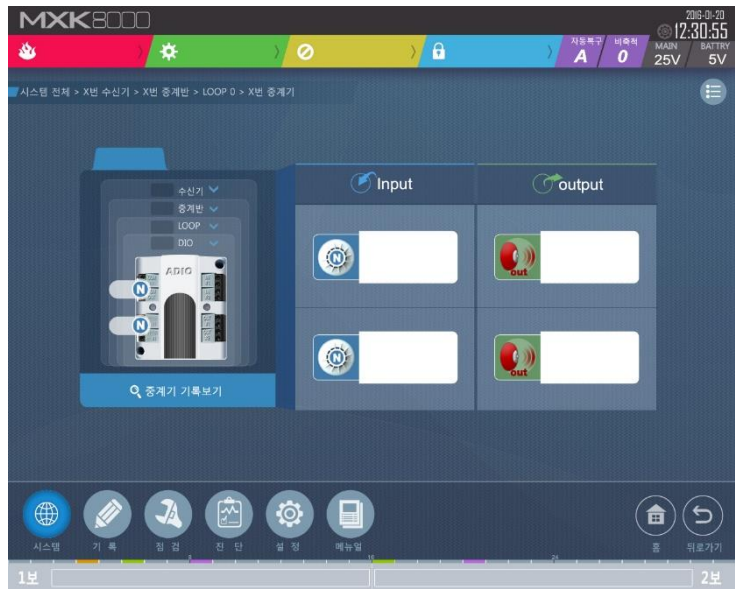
MXK8000

2016-01-20
12:30:55

자동복구 A
비축적 0
MAIN 25V
BATTRY 5V

시스템 전체 > X번 수신기 > X번 중계반 > LOOP 0 > X번 중계기

수신기
중계반
LOOP
DIO

ADIO

N
N

중계기 기록보기

Input
output

N
out
N
out

시스템
기 록
점 검
진 단
설 정
메뉴얼
홈
뒤로가기

1보
2보